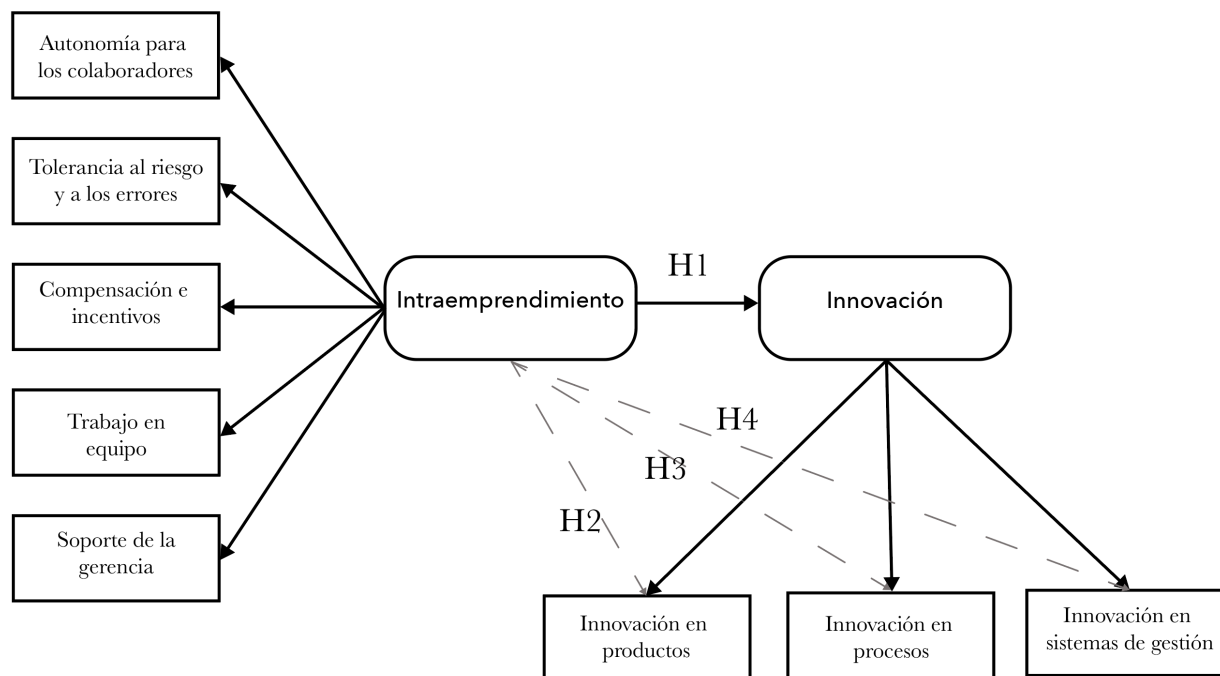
Autonomía para los colaboradores

Tolerancia al riesgo y a los errores

Compensación e incentivos

Trabajo en equipo

Soporte de la gerencia

Intraemprendimiento

H1

Innovación

H4

H3

H2

Innovación en productos

Innovación en procesos

Innovación en sistemas de gestión